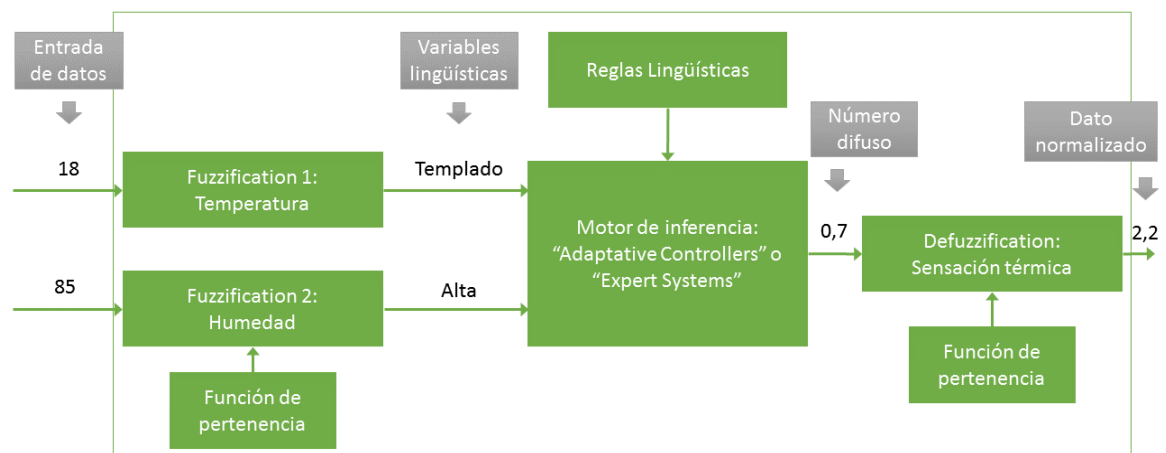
Entrada de datos

Variables lingüísticas

Reglas Lingüísticas

Número difuso

Dato normalizado

18

Fuzzification 1: Temperatura

Templado

Motor de inferencia: “Adaptative Controllers” o “Expert Systems”

0,7

Defuzzification: Sensación térmica

2,2

85

Fuzzification 2: Humedad

Alta

Función de pertenencia

Función de pertenencia